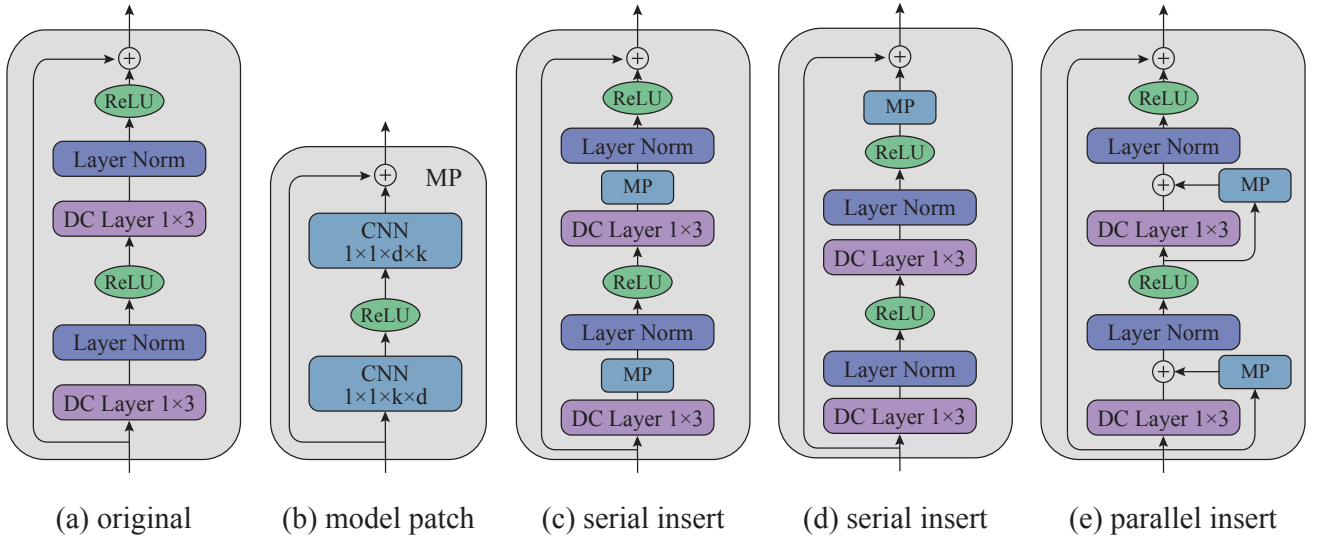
$\oplus$
ReLU
Layer Norm
DC Layer 1×3
ReLU
Layer Norm
DC Layer 1×3

(a) original

$\oplus$
MP
CNN
1×1×d×k
ReLU
CNN
1×1×k×d

(b) model patch

$\oplus$
ReLU
Layer Norm
MP
DC Layer 1×3
ReLU
Layer Norm
MP
DC Layer 1×3

(c) serial insert

$\oplus$
MP
ReLU
Layer Norm
DC Layer 1×3
ReLU
Layer Norm
DC Layer 1×3

(d) serial insert

$\oplus$
ReLU
Layer Norm
$\oplus$
MP
DC Layer 1×3
ReLU
Layer Norm
$\oplus$
MP
DC Layer 1×3

(e) parallel insert